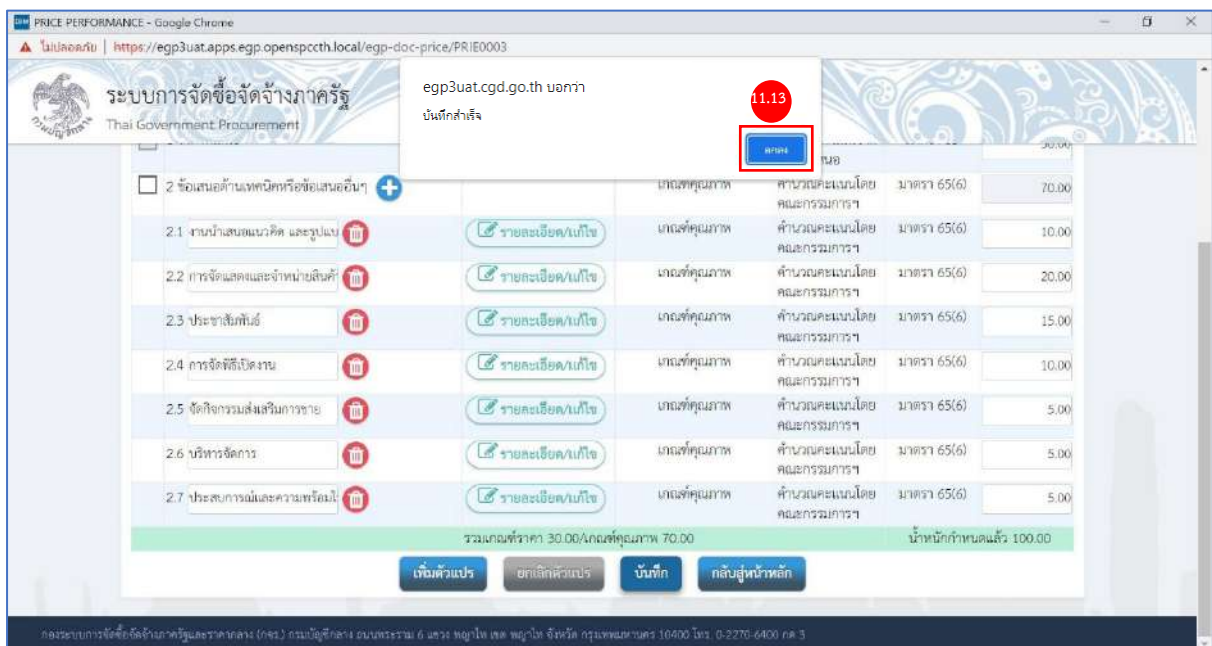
PRICE PERFORMANCE - Google Chrome

ไม่ปลอดภัย | https://egp3uat.apps.egp.openspccth.local/egp-doc-price/PRIE0003

ระบบการจัดซื้อจัดจ้างภาครัฐ
Thai Government Procurement

egp3uat.cgd.go.th บอกว่า
บันทึกสำเร็จ

11.13

ตกลง

| | | | | | |
|---|---|---|---|---|---|
| | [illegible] | | | นอ | 30.00 |
| 2 ข้อเสนอด้านเทคนิคหรือข้อเสนออื่นๆ | | เกณฑ์คุณภาพ | คำนวณคะแนนโดยคณะกรรมการฯ | มาตรา 65(6) | 70.00 |
| 2.1 งานนำเสนอแนวคิด และรูปแบ | รายละเอียด/แก้ไข | เกณฑ์คุณภาพ | คำนวณคะแนนโดยคณะกรรมการฯ | มาตรา 65(6) | 10.00 |
| 2.2 การจัดแสดงและจำหน่ายสินค้ | รายละเอียด/แก้ไข | เกณฑ์คุณภาพ | คำนวณคะแนนโดยคณะกรรมการฯ | มาตรา 65(6) | 20.00 |
| 2.3 ประชาสัมพันธ์ | รายละเอียด/แก้ไข | เกณฑ์คุณภาพ | คำนวณคะแนนโดยคณะกรรมการฯ | มาตรา 65(6) | 15.00 |
| 2.4 การจัดพิธีเปิดงาน | รายละเอียด/แก้ไข | เกณฑ์คุณภาพ | คำนวณคะแนนโดยคณะกรรมการฯ | มาตรา 65(6) | 10.00 |
| 2.5 จัดกิจกรรมส่งเสริมการขาย | รายละเอียด/แก้ไข | เกณฑ์คุณภาพ | คำนวณคะแนนโดยคณะกรรมการฯ | มาตรา 65(6) | 5.00 |
| 2.6 บริหารจัดการ | รายละเอียด/แก้ไข | เกณฑ์คุณภาพ | คำนวณคะแนนโดยคณะกรรมการฯ | มาตรา 65(6) | 5.00 |
| 2.7 ประสบการณ์และความพร้อมใ | รายละเอียด/แก้ไข | เกณฑ์คุณภาพ | คำนวณคะแนนโดยคณะกรรมการฯ | มาตรา 65(6) | 5.00 |

รวมเกณฑ์ราคา 30.00/เกณฑ์คุณภาพ 70.00
น้ำหนักกำหนดแล้ว 100.00

เพิ่มตัวแปร ยกเลิกตัวแปร บันทึก กลับสู่หน้าหลัก

กองระบบการจัดซื้อจัดจ้างภาครัฐและราคากลาง (กจร.) กรมบัญชีกลาง ถนนพระราม 6 แขวง พญาไท เขต พญาไท จังหวัด กรุงเทพมหานคร 10400 โทร. 0-2270-6400 กด 3